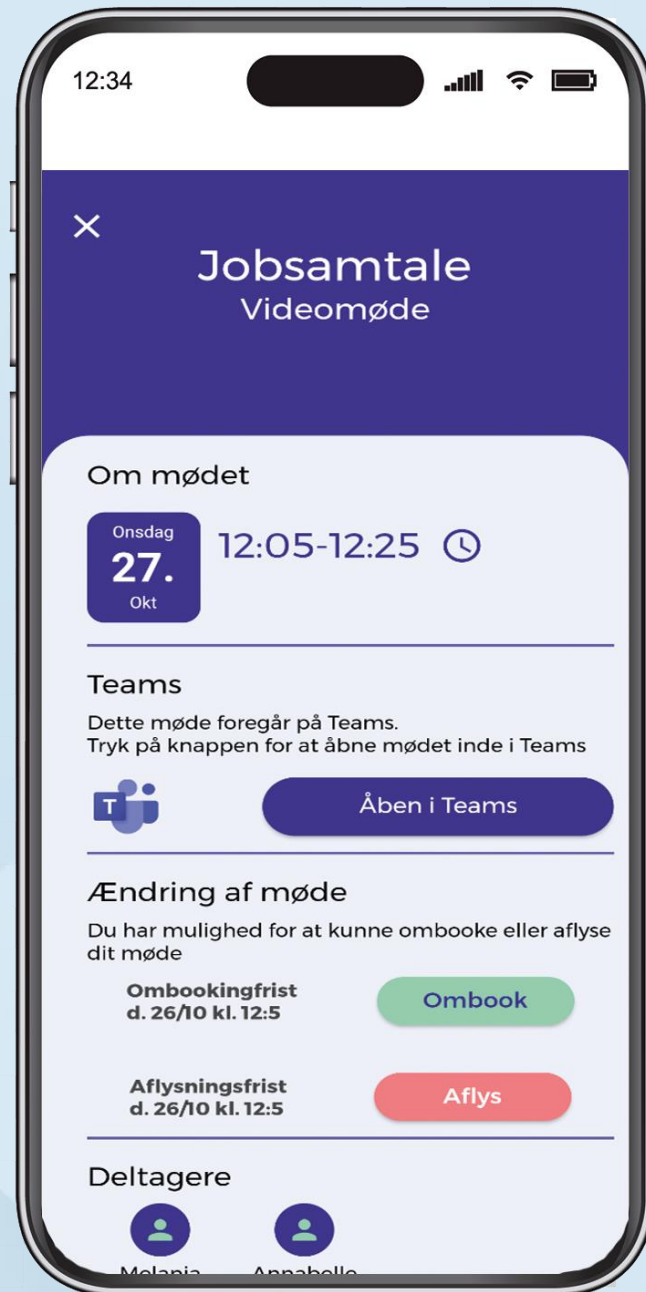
12:34

Jobsamtale
Videomøde

Om mødet

Onsdag
27.
Okt

12:05-12:25

Teams

Dette møde foregår på Teams.
Tryk på knappen for at åbne mødet inde i Teams

T

Åben i Teams

Ændring af møde

Du har mulighed for at kunne ombooke eller aflyse dit møde

Ombookingfrist
d. 26/10 kl. 12:5

Ombook

Aflysningsfrist
d. 26/10 kl. 12:5

Aflys

Deltagere

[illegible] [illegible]